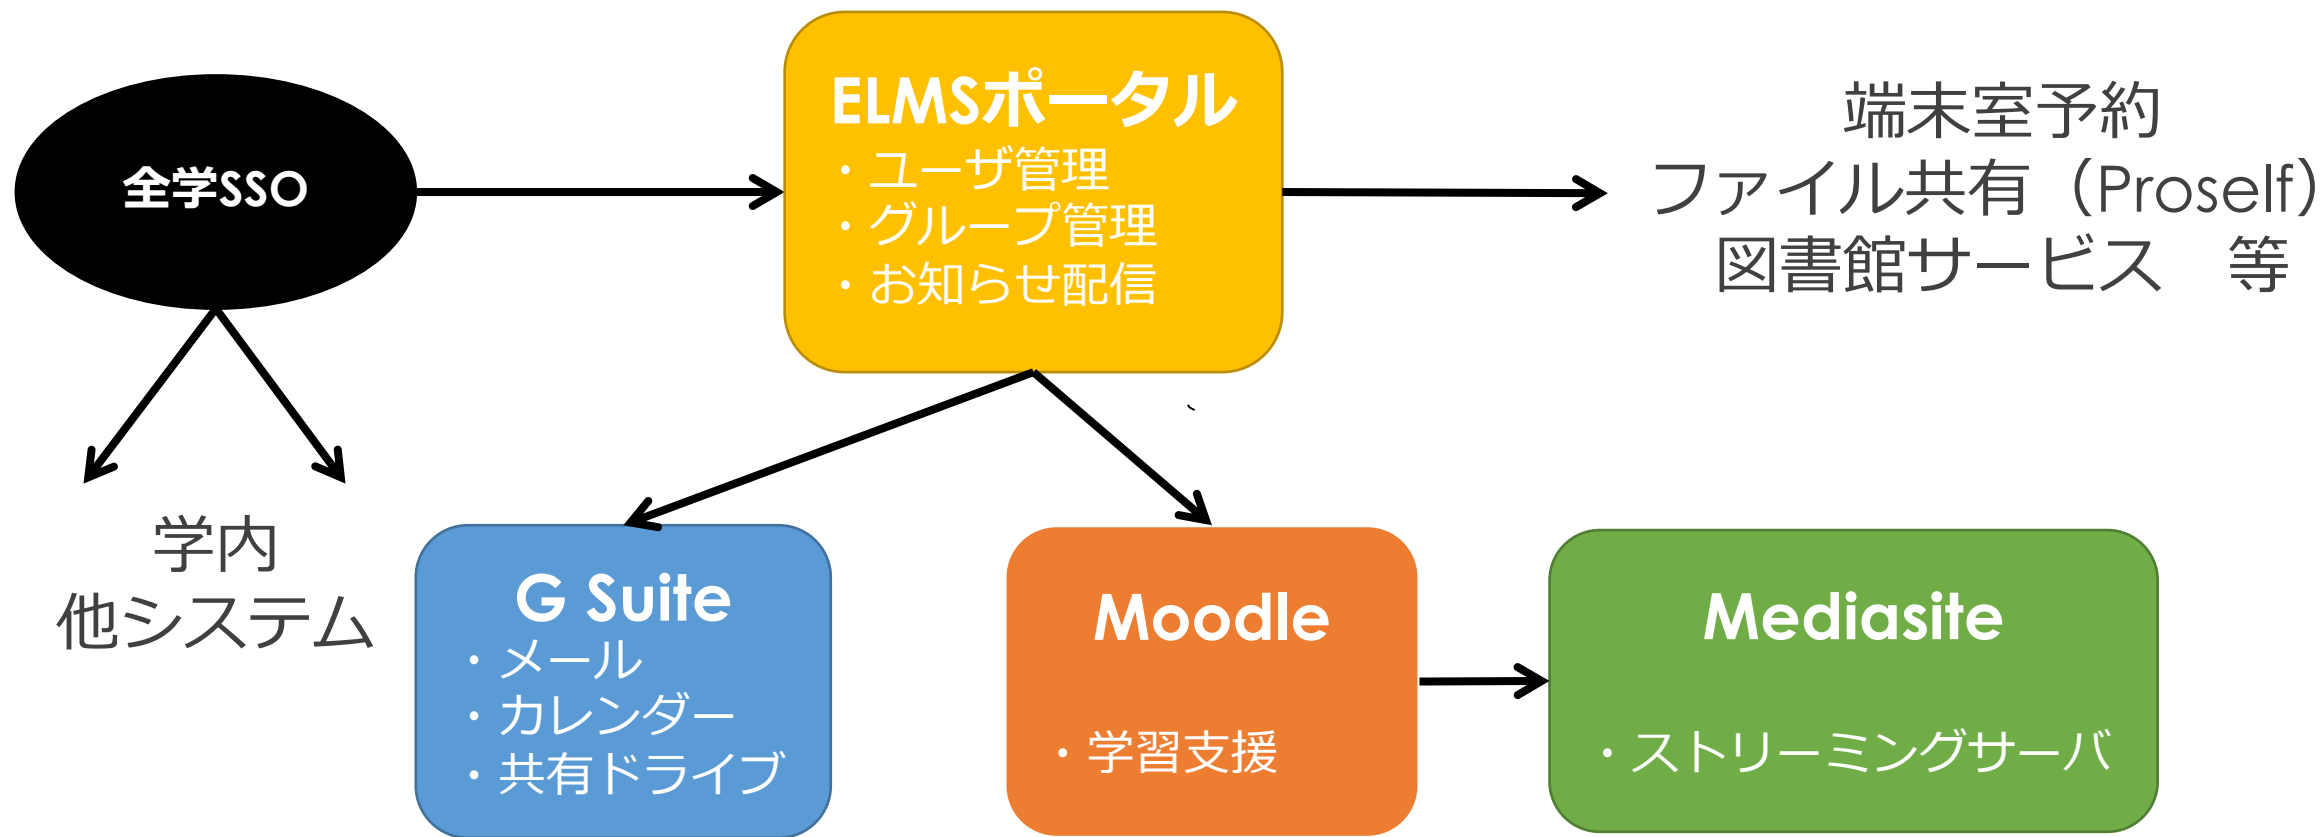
全学SSO

ELMSポータル
・ユーザ管理
・グループ管理
・お知らせ配信

端末室予約
ファイル共有（Proself）
図書館サービス　等

学内
他システム

G Suite
・メール
・カレンダー
・共有ドライブ

Moodle
・学習支援

Mediasite
・ストリーミングサーバ